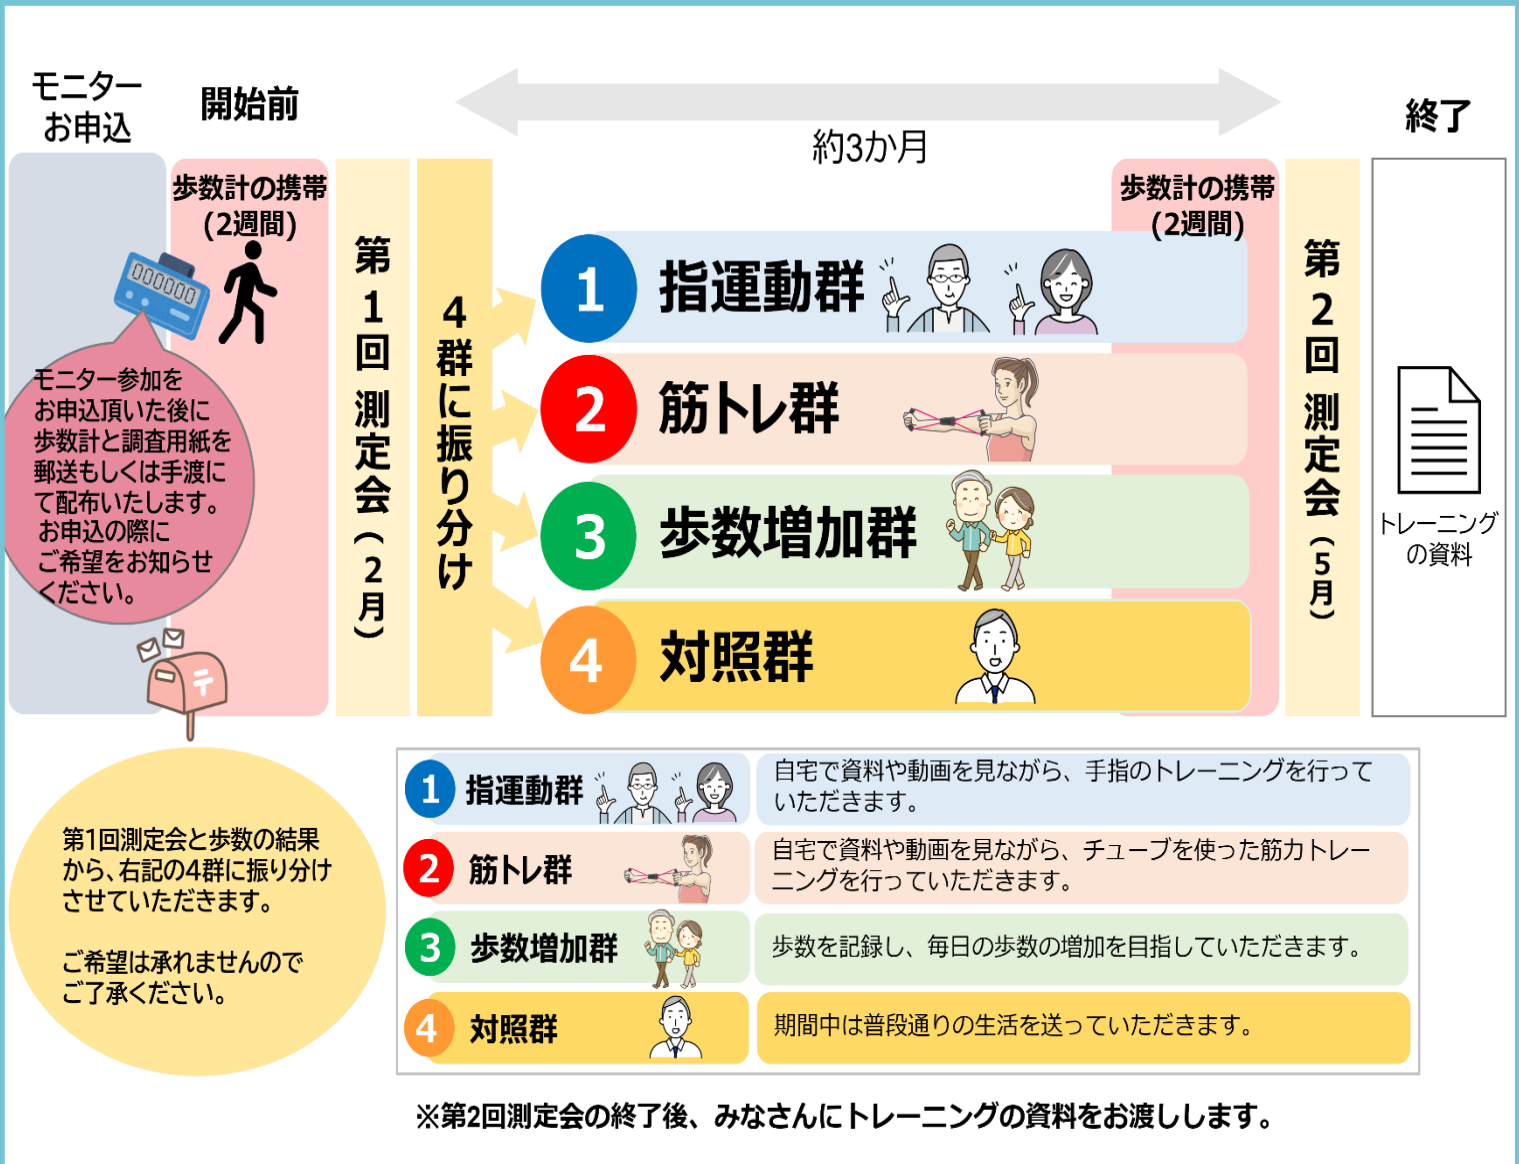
モニター
お申込

開始前

約3か月

終了

歩数計の携帯
(2週間)

000000

モニター参加を
お申込頂いた後に
歩数計と調査用紙を
郵送もしくは手渡にて配布いたします。
お申込の際に
ご希望をお知らせください。

第1回 測定会(2月)

4群に振り分け

1 指運動群

2 筋トレ群

3 歩数増加群

4 対照群

歩数計の携帯
(2週間)

第2回 測定会(5月)

トレーニング
の資料

第1回測定会と歩数の結果から、右記の4群に振り分けさせていただきます。

ご希望は承れませんのでご了承ください。

| | |
|---|---|
| 1 指運動群 | 自宅で資料や動画を見ながら、手指のトレーニングを行っていただきます。 |
| 2 筋トレ群 | 自宅で資料や動画を見ながら、チューブを使った筋力トレーニングを行っていただきます。 |
| 3 歩数増加群 | 歩数を記録し、毎日の歩数の増加を目指していただきます。 |
| 4 対照群 | 期間中は普段通りの生活を送っていただきます。 |

※第2回測定会の終了後、みなさんにトレーニングの資料をお渡しします。